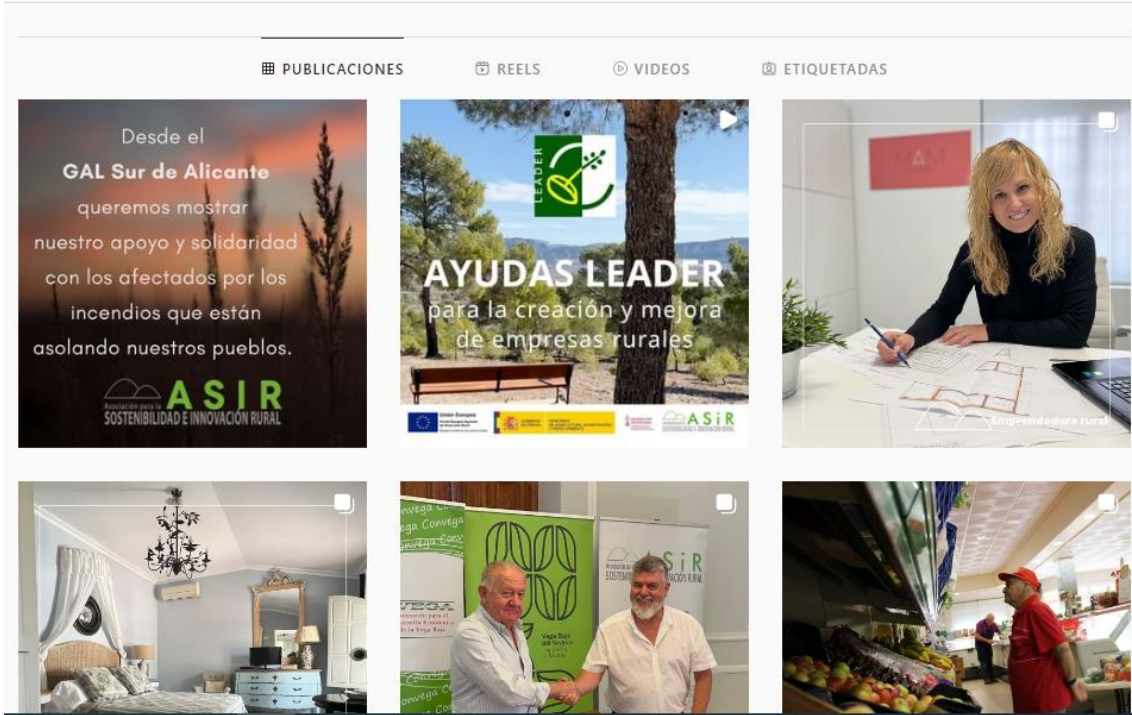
PUBLICACIONES REELS VIDEOS ETIQUETADAS

Desde el GAL Sur de Alicante queremos mostrar nuestro apoyo y solidaridad con los afectados por los incendios que están asolando nuestros pueblos.

ASIR
Asociación para la SOSTENIBILIDAD E INNOVACIÓN RURAL

LEADER

AYUDAS LEADER
para la creación y mejora de empresas rurales

Unión Europea
ASIR

MAM

Emprendedora rural

Convega Convega
ASIR
SOSTENIBILIDAD E INNOVACIÓN RURAL
VEGA
Vega Baja del Segura